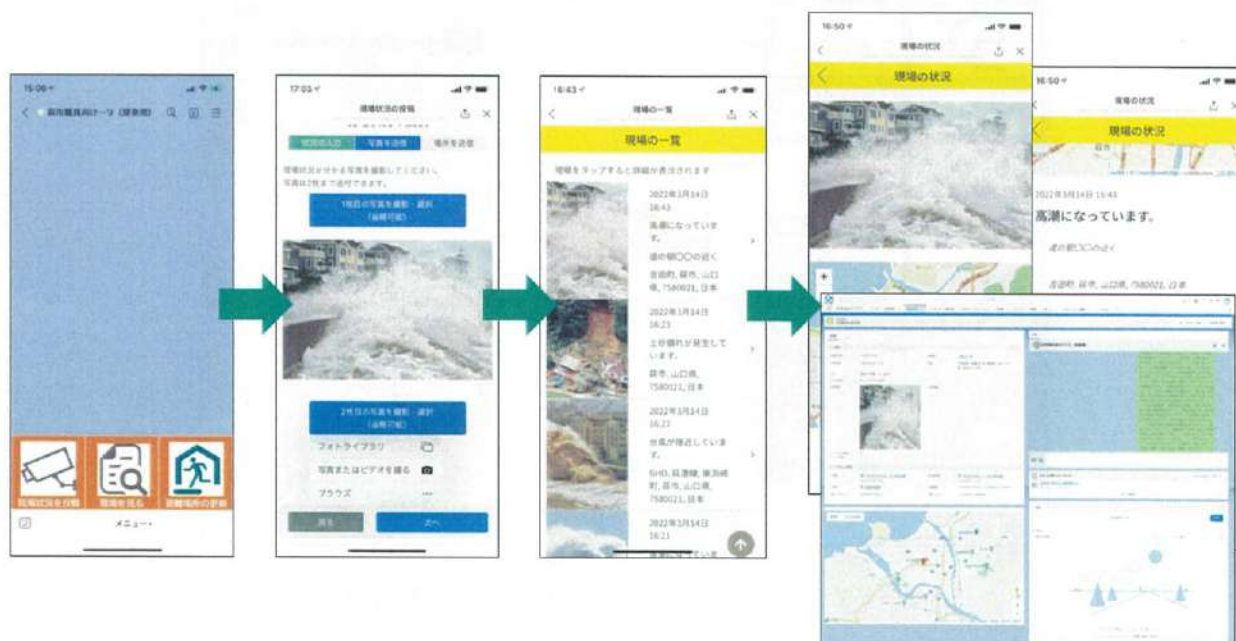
15:06
萩市職員向けページ（開発用）
現場状況を投稿
現場を見る
避難場所の計画
メニュー

17:03
現場状況の投稿
現場の入力
写真を添付
場所を送信
現場状況がわかる写真を撮影してください。
写真は2枚まで送付できます。
1枚目の写真を撮影・選択
（省略可能）
2枚目の写真を撮影・選択
（省略可能）
フォトライブラリ
写真またはビデオを撮る
ブラウズ
戻る
次へ

16:43
現場の一覧
現場の一覧
現場をタップすると詳細が表示されます
2022年3月14日
16:43
高潮になっています。
道の駅〇〇の近く
金谷町, 萩市, 山口県, 7580021, 日本
2022年3月14日
16:23
土砂崩れが発生しています。
萩市, 山口県, 7580021, 日本
2022年3月14日
16:22
分流が発生しています。
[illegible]
2022年3月14日
16:21

16:50
現場の状況
現場の状況

16:50
現場の状況
現場の状況
2022年3月14日 16:43
高潮になっています。
道の駅〇〇の近く
金谷町, 萩市, 山口県, 7580021, 日本